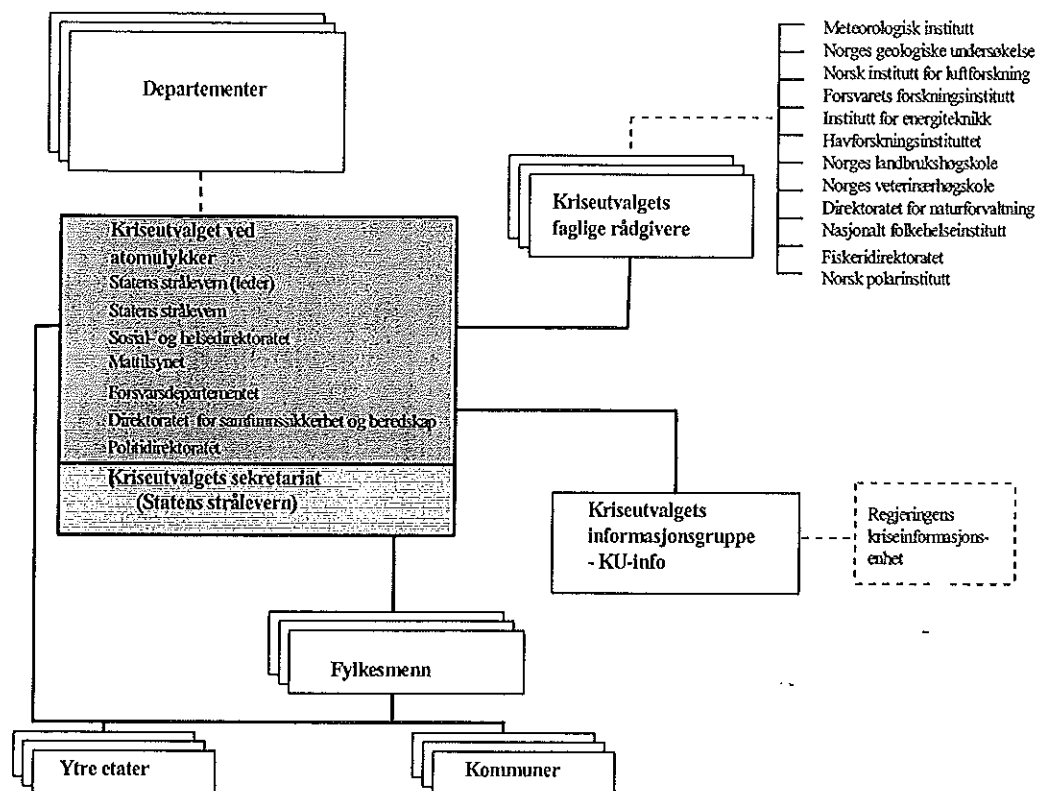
Departementer

Meteorologisk institutt
Norges geologiske undersøkelse
Norsk institutt for luftforskning
Forsvarets forskningsinstitutt
Institutt for energiteknikk
Havforskningsinstituttet
Norges landbrukshøgskole
Norges veterinærhøgskole
Direktoratet for naturforvaltning
Nasjonalt folkehelseinstitutt
Fiskeridirektoratet
Norsk polarinstitutt

Kriseutvalgets faglige rådgivere

Kriseutvalget ved atomulykker
Statens strålevern (leder)
Statens strålevern
Sosial- og helsedirektoratet
Mattilsynet
Forsvarsdepartementet
Direktoratet for samfunnssikkerhet og beredskap
Politidirektoratet

Kriseutvalgets sekretariat (Statens strålevern)

Kriseutvalgets informasjonsgruppe - KU-info

Regjeringens kriseinformasjonsenhet

Fylkesmenn

Ytre etater

Kommuner